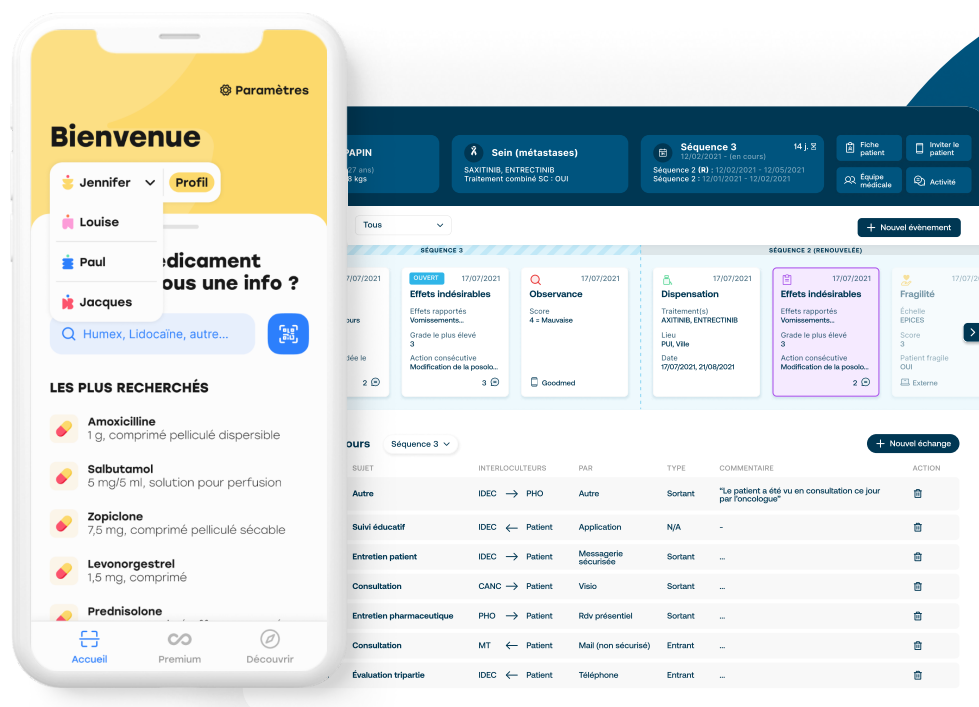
Paramètres

Bienvenue

Jennifer Profil

Louise

Paul

Jacques

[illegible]édicament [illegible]ous une info ?

Humex, Lidocaïne, autre...

LES PLUS RECHERCHÉS

Amoxicilline
1 g, comprimé pelliculé dispersible

Salbutamol
5 mg/5 ml, solution pour perfusion

Zopiclone
7,5 mg, comprimé pelliculé sécable

Levonorgestrel
1,5 mg, comprimé

Prednisolone

Accueil Premium Découvrir

PAPIN
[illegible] (47 ans)
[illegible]8 kgs

Sein (métastases)
SAXITINIB, ENTRECTINIB
Traitement combiné SC : OUI

Séquence 3 14 j.
12/02/2021 - (en cours)
Séquence 2 (R) : 12/02/2021 - 12/05/2021
Séquence 2 : 12/01/2021 - 12/02/2021

Fiche patient
Inviter le patient
Équipe médicale
Activité

Tous

Nouvel événement

SÉQUENCE 3

SÉQUENCE 2 (RENOUVELÉE)

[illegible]7/07/2021
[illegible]urs
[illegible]ée le
2

OUVERT 17/07/2021
Effets indésirables
Effets rapportés
Vomissements...
Grade le plus élevé
3
Action consécutive
Modification de la posolo...
3

17/07/2021
Observance
Score
4 = Mauvaise
Goodmed

17/07/2021
Dispensation
Traitement(s)
AXITINIB, ENTRECTINIB
Lieu
PUI, Ville
Date
17/07/2021, 21/08/2021

17/07/2021
Effets indésirables
Effets rapportés
Vomissements...
Grade le plus élevé
3
Action consécutive
Modification de la posolo...
2

17/07/2021
Fragilité
Échelle
EPICES
Score
45
Patient fragile
OUI
Externe

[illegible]ours Séquence 3

Nouvel échange

| SUJET | INTERLOCUTEURS | PAR | TYPE | COMMENTAIRE | ACTION |
|---|---|---|---|---|---|
| Autre | IDEC → PHO | Autre | Sortant | "Le patient a été vu en consultation ce jour par l'oncologue" | |
| Suivi éducatif | IDEC ← Patient | Application | N/A | - | |
| Entretien patient | IDEC → Patient | Messagerie sécurisée | Sortant | ... | |
| Consultation | CANC → Patient | Visio | Sortant | ... | |
| Entretien pharmaceutique | PHO → Patient | Rdv présentiel | Sortant | ... | |
| Consultation | MT ← Patient | Mail (non sécurisé) | Entrant | ... | |
| Évaluation tripartie | IDEC ← Patient | Téléphone | Entrant | ... | |